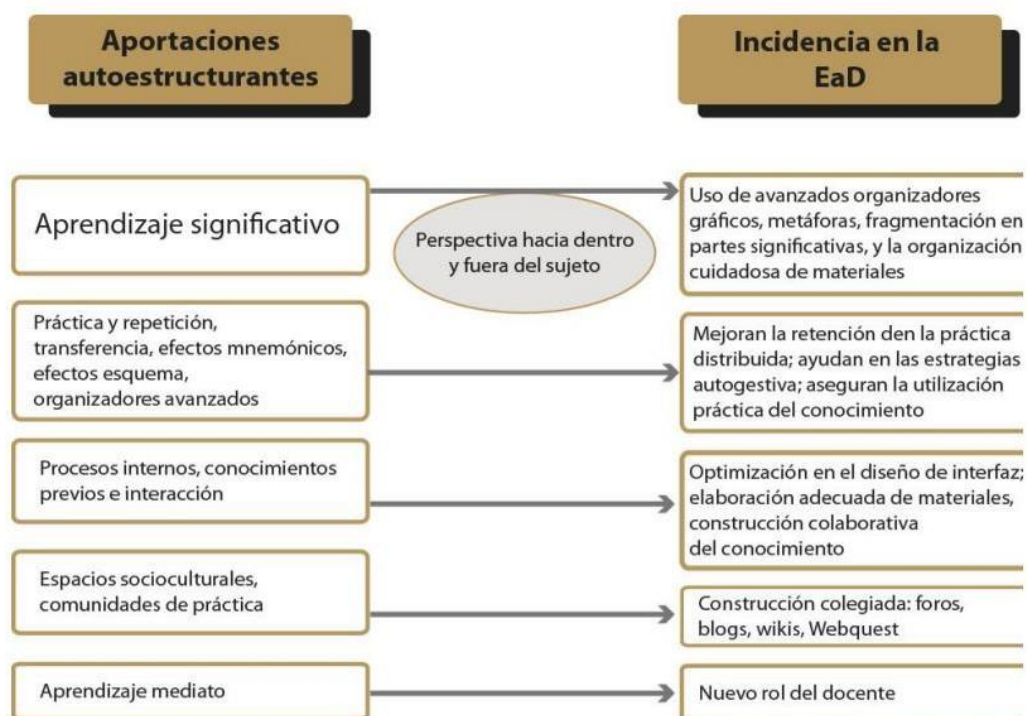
Aportaciones autoestructurantes

Incidencia en la EaD

Aprendizaje significativo

Perspectiva hacia dentro y fuera del sujeto

Uso de avanzados organizadores gráficos, metáforas, fragmentación en partes significativas, y la organización cuidadosa de materiales

Práctica y repetición, transferencia, efectos mnemónicos, efectos esquema, organizadores avanzados

Mejoran la retención den la práctica distribuida; ayudan en las estrategias autogestiva; aseguran la utilización práctica del conocimiento

Procesos internos, conocimientos previos e interacción

Optimización en el diseño de interfaz; elaboración adecuada de materiales, construcción colaborativa del conocimiento

Espacios socioculturales, comunidades de práctica

Construcción colegiada: foros, blogs, wikis, Webquest

Aprendizaje mediato

Nuevo rol del docente